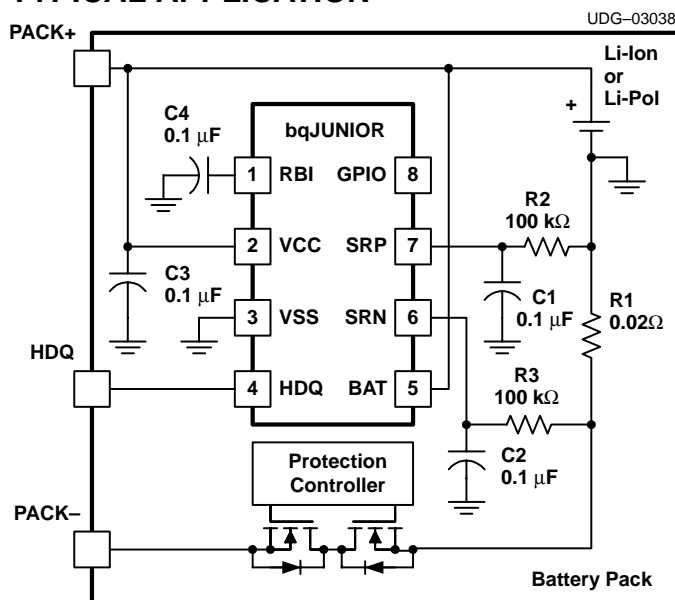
UDG–03038

PACK+

Li-Ion or Li-Pol

+

C4 0.1 μF

bqJUNIOR

1 RBI

GPIO 8

R2 100 kΩ

2 VCC

SRP 7

C3 0.1 μF

C1 0.1 μF

R1 0.02Ω

3 VSS

SRN 6

HDQ

4 HDQ

BAT 5

R3 100 kΩ

C2 0.1 μF

Protection Controller

PACK–

Battery Pack